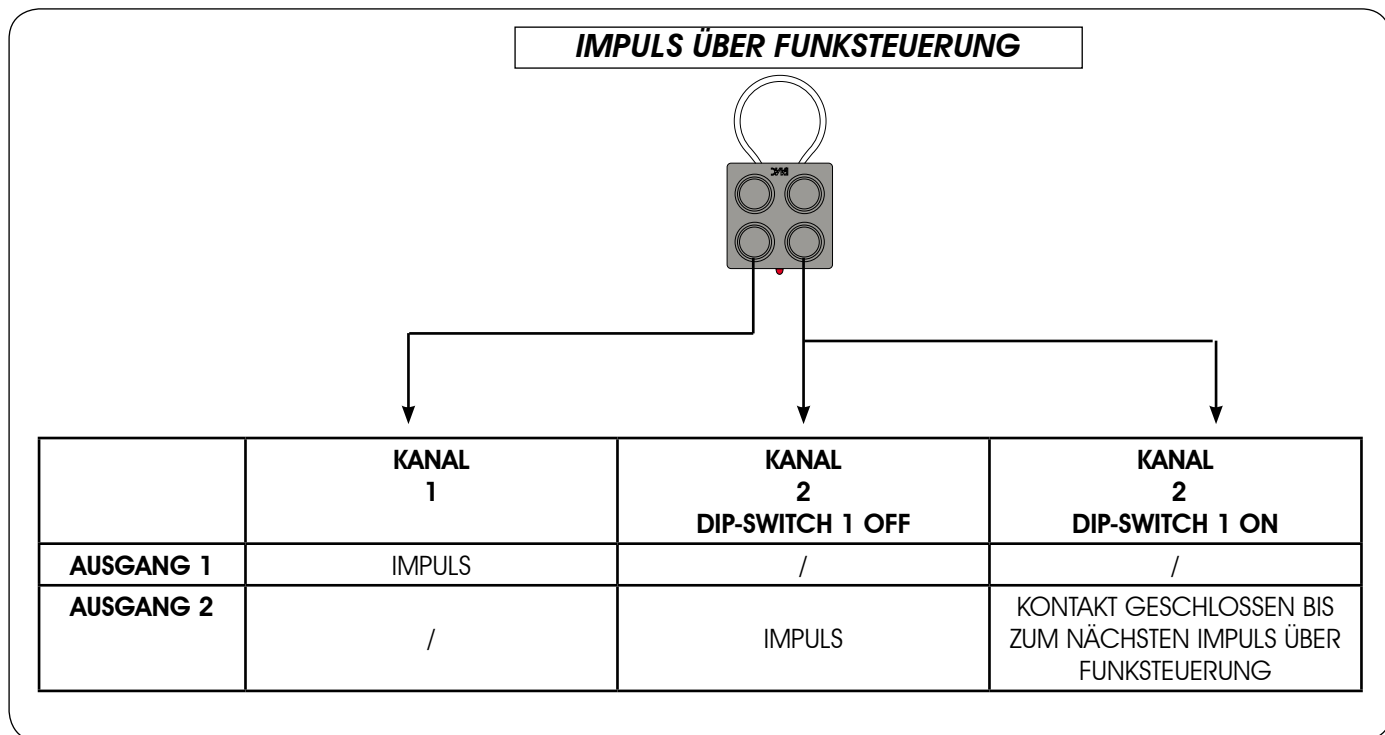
IMPULS ÜBER FUNKSTEUERUNG

FAAC

|  | KANAL 1 | KANAL 2 DIP-SWITCH 1 OFF | KANAL 2 DIP-SWITCH 1 ON |
|---|---|---|---|
| AUSGANG 1 | IMPULS | / | / |
| AUSGANG 2 | / | IMPULS | KONTAKT GESCHLOSSEN BIS ZUM NÄCHSTEN IMPULS ÜBER FUNKSTEUERUNG |